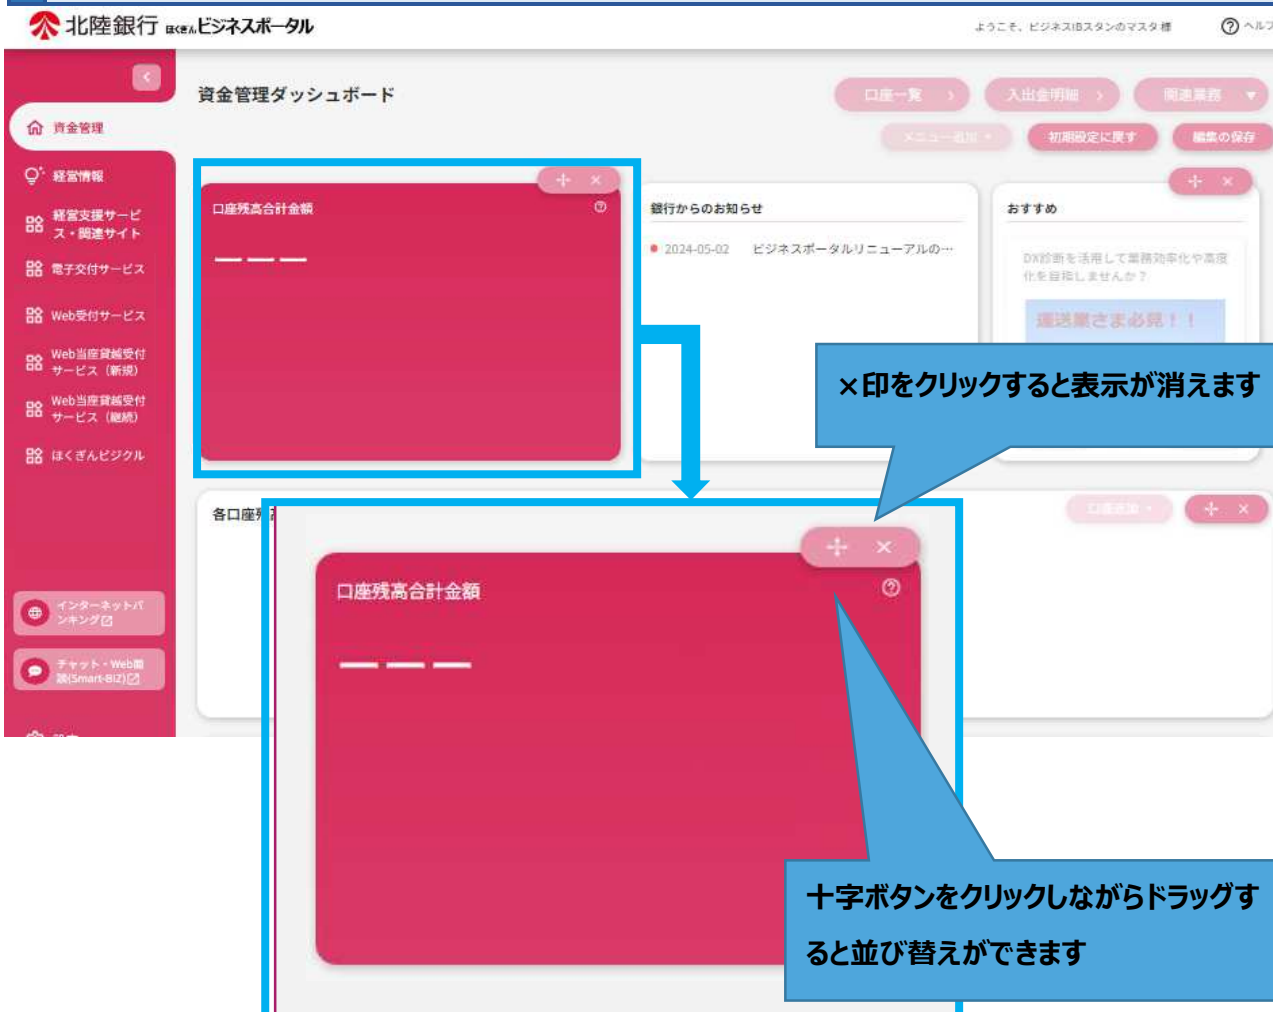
北陸銀行 ほくぎんビジネスポータル

ようこそ、ビジネスIBスタンのマスタ様

ヘルプ

資金管理

経営情報

経営支援サービス・関連サイト

電子交付サービス

Web受付サービス

Web当座貸越受付サービス（新規）

Web当座貸越受付サービス（継続）

ほくぎんビジクル

インターネットバンキング

チャット・Web面談(Smart-BIZ)

資金管理ダッシュボード

口座一覧

入出金明細

関連業務

メニュー追加

初期設定に戻す

編集の保存

口座残高合計金額

———

銀行からのお知らせ

2024-05-02 ビジネスポータルリニューアルの…

おすすめ

DX診断を活用して業務効率化や高度化を目指しませんか？

運送業さま必見！！

各口座

口座追加

×印をクリックすると表示が消えます

口座残高合計金額

———

十字ボタンをクリックしながらドラッグすると並び替えができます